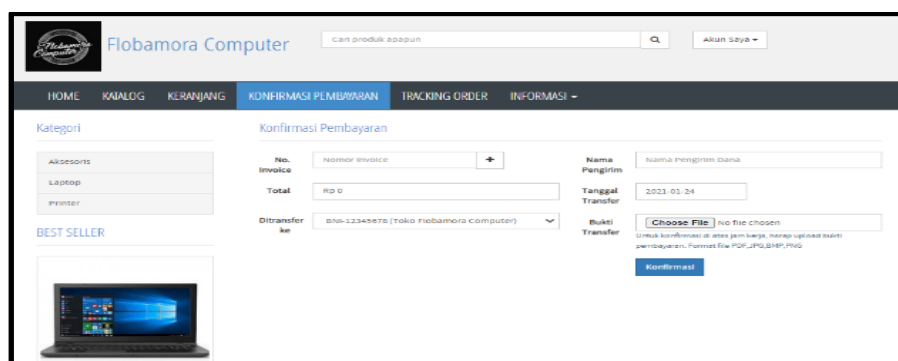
Flobamora Computer

Flobamora Computer

Cari produk apapun

Akun Saya ▾

HOME KATALOG KERANJANG KONFIRMASI PEMBAYARAN TRACKING ORDER INFORMASI ▾

Kategori

Aksesoris

Laptop

Printer

BEST SELLER

Konfirmasi Pembayaran

No. Invoice

Nomor Invoice

+

Total

Rp 0

Ditransfer ke

BNI-12345678 (Toko Flobamora Computer)

Nama Pengirim

Nama Pengirim Dana

Tanggal Transfer

2021-01-24

Bukti Transfer

Choose File No file chosen

Untuk konfirmasi di atas jam kerja, harap upload bukti pembayaran. Format file PDF,JPG,BMP,PNG

Konfirmasi